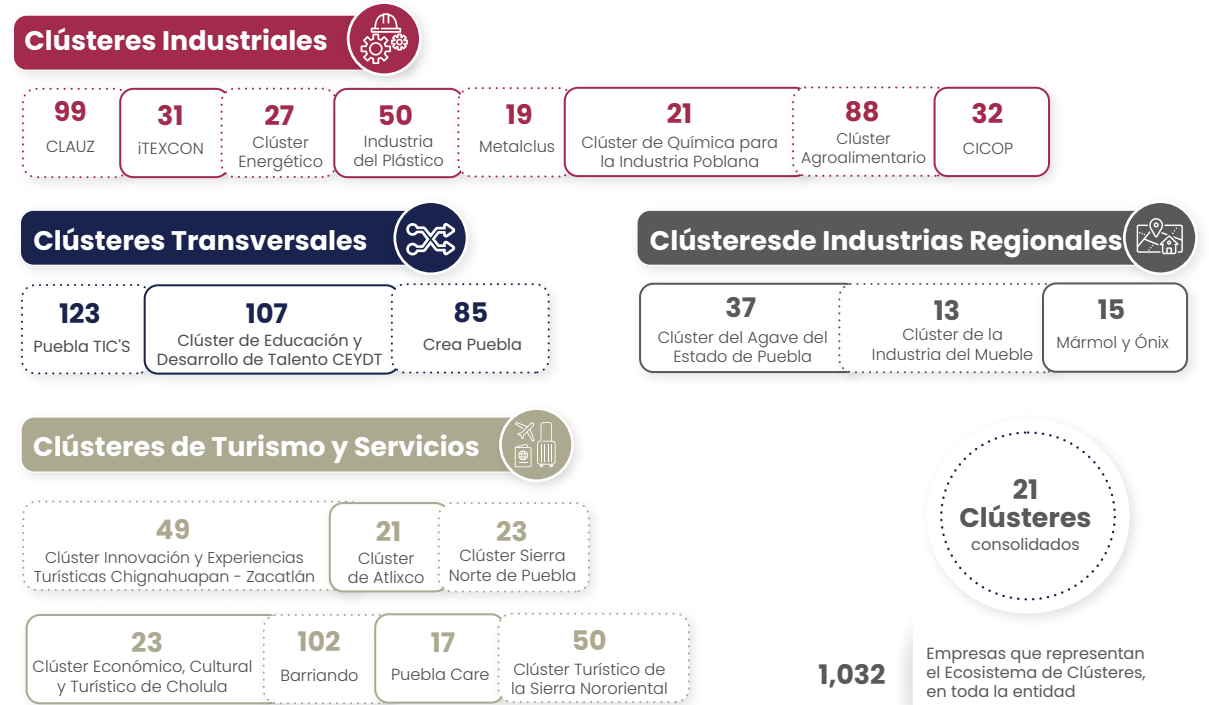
Clústeres Industriales

99
CLAUZ

31
iTEXCON

27
Clúster Energético

50
Industria del Plástico

19
Metalclus

21
Clúster de Química para la Industria Poblana

88
Clúster Agroalimentario

32
CICOP

Clústeres Transversales

123
Puebla TIC'S

107
Clúster de Educación y Desarrollo de Talento CEYDT

85
Crea Puebla

Clústeresde Industrias Regionales

37
Clúster del Agave del Estado de Puebla

13
Clúster de la Industria del Mueble

15
Mármol y Ónix

Clústeres de Turismo y Servicios

49
Clúster Innovación y Experiencias Turísticas Chignahuapan - Zacatlán

21
Clúster de Atlixco

23
Clúster Sierra Norte de Puebla

23
Clúster Económico, Cultural y Turístico de Cholula

102
Barriando

17
Puebla Care

50
Clúster Turístico de la Sierra Nororiental

21
Clústeres
consolidados

1,032
Empresas que representan el Ecosistema de Clústeres, en toda la entidad